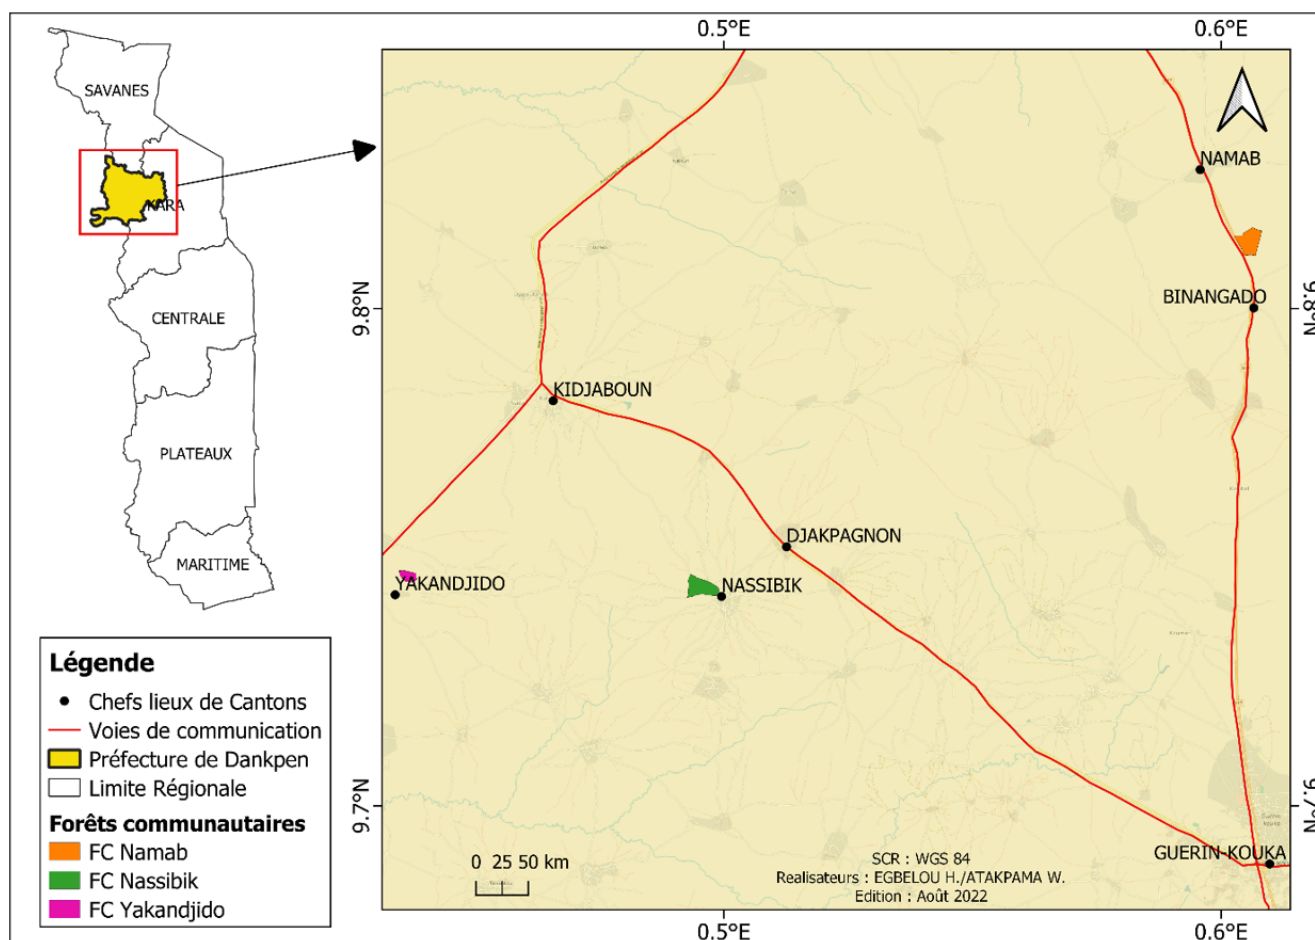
SAVANES
KARA
CENTRALE
PLATEAUX
MARITIME

0.5°E
0.6°E
9.8°N
9.7°N
9.8°N
9.7°N
0.5°E
0.6°E

NAMAB
BINANGADO
KIDJABOUN
DJAKPAGNON
YAKANDJIDO
NASSIBIK
GUERIN-KOUKA

Légende
Chefs lieux de Cantons
Voies de communication
Préfecture de Dankpen
Limite Régionale
Forêts communautaires
FC Namab
FC Nassibik
FC Yakandjido

0 25 50 km

SCR : WGS 84
Realisateurs : EGBELOU H./ATAKPAMA W.
Edition : Août 2022